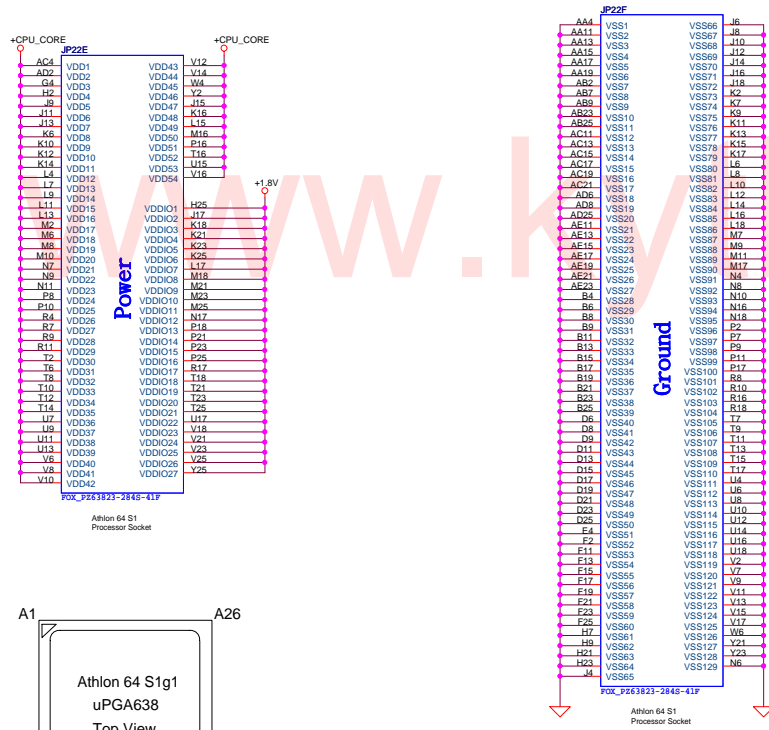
+CPU_CORE
JP22E
+CPU_CORE

| Pin | Signal | Signal | Pin |
|---|---|---|---|
| AC4 | VDD1 | VDD43 | V12 |
| AD2 | VDD2 | VDD44 | V14 |
| G4 | VDD3 | VDD45 | W4 |
| H2 | VDD4 | VDD46 | Y2 |
| J9 | VDD5 | VDD47 | J15 |
| J11 | VDD6 | VDD48 | K16 |
| J13 | VDD7 | VDD49 | L15 |
| K6 | VDD8 | VDD50 | M16 |
| K10 | VDD9 | VDD51 | P16 |
| K12 | VDD10 | VDD52 | T16 |
| K14 | VDD11 | VDD53 | U15 |
| L4 | VDD12 | VDD54 | V16 |
| L7 | VDD13 | | |
| L9 | VDD14 | | |
| L11 | VDD15 | VDDIO1 | H25 |
| L13 | VDD16 | VDDIO2 | J17 |
| M2 | VDD17 | VDDIO3 | K18 |
| M6 | VDD18 | VDDIO4 | K21 |
| M8 | VDD19 | VDDIO5 | K23 |
| M10 | VDD20 | VDDIO6 | K25 |
| N7 | VDD21 | VDDIO7 | L17 |
| N9 | VDD22 | VDDIO8 | M18 |
| N11 | VDD23 | VDDIO9 | M21 |
| P8 | VDD24 | VDDIO10 | M23 |
| P10 | VDD25 | VDDIO11 | M25 |
| R4 | VDD26 | VDDIO12 | N17 |
| R7 | VDD27 | VDDIO13 | P18 |
| R9 | VDD28 | VDDIO14 | P21 |
| R11 | VDD29 | VDDIO15 | P23 |
| T2 | VDD30 | VDDIO16 | P25 |
| T6 | VDD31 | VDDIO17 | R17 |
| T8 | VDD32 | VDDIO18 | T18 |
| T10 | VDD33 | VDDIO19 | T21 |
| T12 | VDD34 | VDDIO20 | T23 |
| T14 | VDD35 | VDDIO21 | T25 |
| U7 | VDD36 | VDDIO22 | U17 |
| U9 | VDD37 | VDDIO23 | V18 |
| U11 | VDD38 | VDDIO24 | V21 |
| U13 | VDD39 | VDDIO25 | V23 |
| V6 | VDD40 | VDDIO26 | V25 |
| V8 | VDD41 | VDDIO27 | Y25 |
| V10 | VDD42 | | |

+1.8V
Power
FOX_PZ63823-284S-41F
Athlon 64 S1
Processor Socket

A1
A26
Athlon 64 S1g1
uPGA638
Top View

JP22F

| Pin | Signal | Signal | Pin |
|---|---|---|---|
| AA4 | VSS1 | VSS66 | J6 |
| AA11 | VSS2 | VSS67 | J8 |
| AA13 | VSS3 | VSS68 | J10 |
| AA15 | VSS4 | VSS69 | J12 |
| AA17 | VSS5 | VSS70 | J14 |
| AA19 | VSS6 | VSS71 | J16 |
| AB2 | VSS7 | VSS72 | J18 |
| AB7 | VSS8 | VSS73 | K2 |
| AB9 | VSS9 | VSS74 | K7 |
| AB23 | VSS10 | VSS75 | K9 |
| AB25 | VSS11 | VSS76 | K11 |
| AC11 | VSS12 | VSS77 | K13 |
| AC13 | VSS13 | VSS78 | K15 |
| AC15 | VSS14 | VSS79 | K17 |
| AC17 | VSS15 | VSS80 | L6 |
| AC19 | VSS16 | VSS81 | L8 |
| AC21 | VSS17 | VSS82 | L10 |
| AD6 | VSS18 | VSS83 | L12 |
| AD8 | VSS19 | VSS84 | L14 |
| AD25 | VSS20 | VSS85 | L16 |
| AE11 | VSS21 | VSS86 | L18 |
| AE13 | VSS22 | VSS87 | M7 |
| AE15 | VSS23 | VSS88 | M9 |
| AE17 | VSS24 | VSS89 | M11 |
| AE19 | VSS25 | VSS90 | M17 |
| AE21 | VSS26 | VSS91 | N4 |
| AE23 | VSS27 | VSS92 | N8 |
| B4 | VSS28 | VSS93 | N10 |
| B6 | VSS29 | VSS94 | N16 |
| B8 | VSS30 | VSS95 | N18 |
| B9 | VSS31 | VSS96 | P2 |
| B11 | VSS32 | VSS97 | P7 |
| B13 | VSS33 | VSS98 | P9 |
| B15 | VSS34 | VSS99 | P11 |
| B17 | VSS35 | VSS100 | P17 |
| B19 | VSS36 | VSS101 | R8 |
| B21 | VSS37 | VSS102 | R10 |
| B23 | VSS38 | VSS103 | R16 |
| B25 | VSS39 | VSS104 | R18 |
| D6 | VSS40 | VSS105 | T7 |
| D8 | VSS41 | VSS106 | T9 |
| D9 | VSS42 | VSS107 | T11 |
| D11 | VSS43 | VSS108 | T13 |
| D13 | VSS44 | VSS109 | T15 |
| D15 | VSS45 | VSS110 | T17 |
| D17 | VSS46 | VSS111 | U4 |
| D19 | VSS47 | VSS112 | U6 |
| D21 | VSS48 | VSS113 | U8 |
| D23 | VSS49 | VSS114 | U10 |
| D25 | VSS50 | VSS115 | U12 |
| E4 | VSS51 | VSS116 | U14 |
| F2 | VSS52 | VSS117 | U16 |
| F11 | VSS53 | VSS118 | U18 |
| F13 | VSS54 | VSS119 | V2 |
| F15 | VSS55 | VSS120 | V7 |
| F17 | VSS56 | VSS121 | V9 |
| F19 | VSS57 | VSS122 | V11 |
| F21 | VSS58 | VSS123 | V13 |
| F23 | VSS59 | VSS124 | V15 |
| F25 | VSS60 | VSS125 | V17 |
| H7 | VSS61 | VSS126 | W6 |
| H9 | VSS62 | VSS127 | Y21 |
| H21 | VSS63 | VSS128 | Y23 |
| H23 | VSS64 | VSS129 | N6 |
| J4 | VSS65 | | |

Ground
FOX_PZ63823-284S-41F
Athlon 64 S1
Processor Socket

www.ky